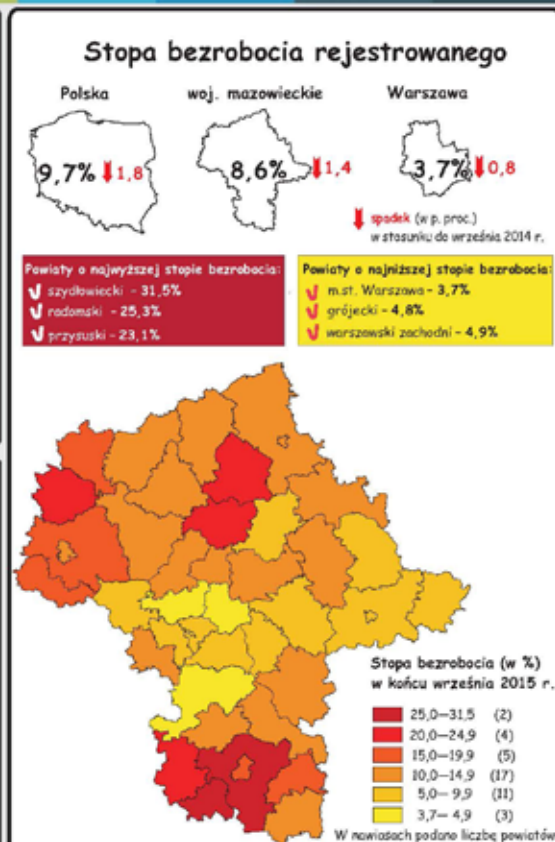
Stopa bezrobocia rejestrowanego

Polska
9,7% 1,8

woj. mazowieckie
8,6% 1,4

Warszawa
3,7% 0,8

spadek (w p. proc.) w stosunku do września 2014 r.

Powiaty o najwyższej stopie bezrobocia:
szydłowiecki - 31,5%
radomski - 25,3%
przysuski - 23,1%

Powiaty o najniższej stopie bezrobocia:
m.st. Warszawa - 3,7%
grójecki - 4,8%
warszawski zachodni - 4,9%

Stopa bezrobocia (w %) w końcu września 2015 r.

25,0–31,5 (2)
20,0–24,9 (4)
15,0–19,9 (5)
10,0–14,9 (17)
5,0– 9,9 (11)
3,7– 4,9 (3)

W nawiasach podano liczbę powiatów